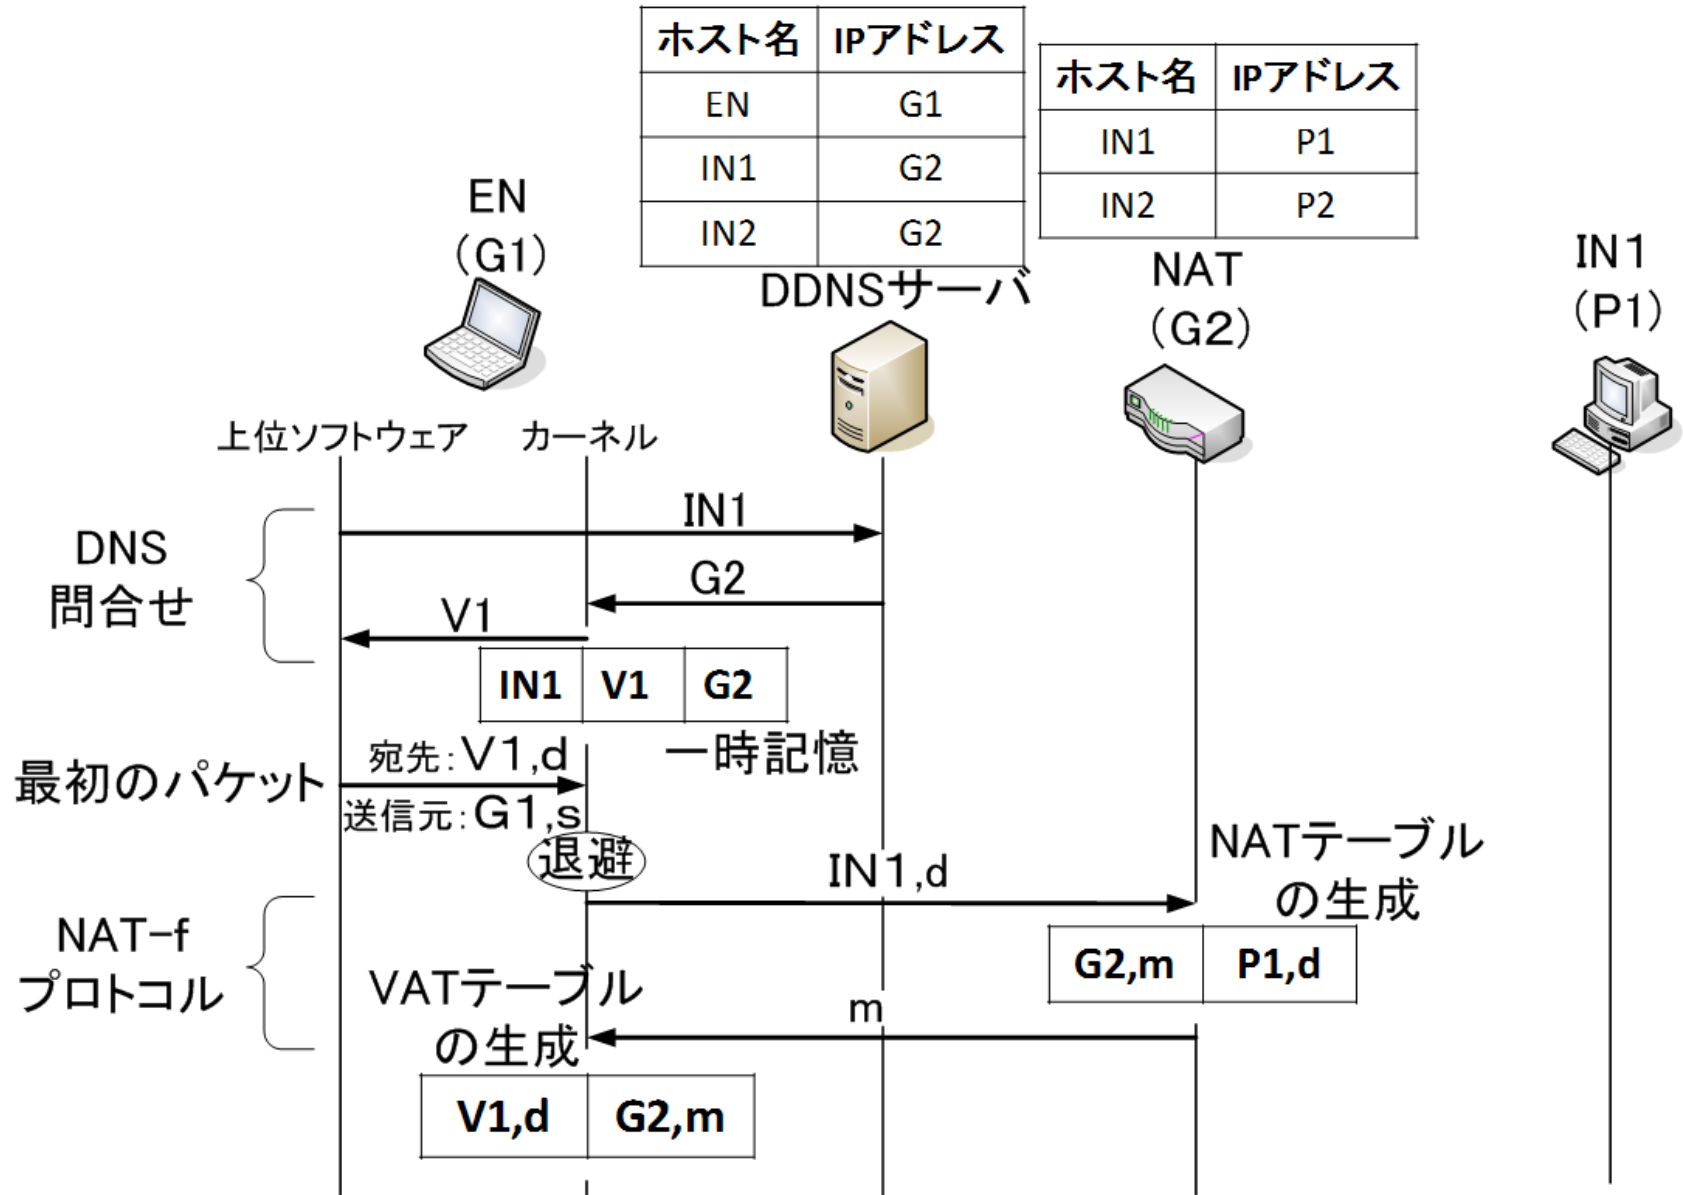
| ホスト名 | IPアドレス |
|---|---|
| EN | G1 |
| IN1 | G2 |
| IN2 | G2 |

| ホスト名 | IPアドレス |
|---|---|
| IN1 | P1 |
| IN2 | P2 |

EN (G1)

DDNSサーバ

NAT (G2)

IN1 (P1)

上位ソフトウェア カーネル

DNS 問合せ

IN1

G2

V1

| IN1 | V1 | G2 |
|---|---|---|

最初のパケット

宛先: V1,d

送信元: G1,s

一時記憶

退避

IN1,d

NATテーブルの生成

NAT−f プロトコル

| G2,m | P1,d |
|---|---|

VATテーブルの生成

m

| V1,d | G2,m |
|---|---|